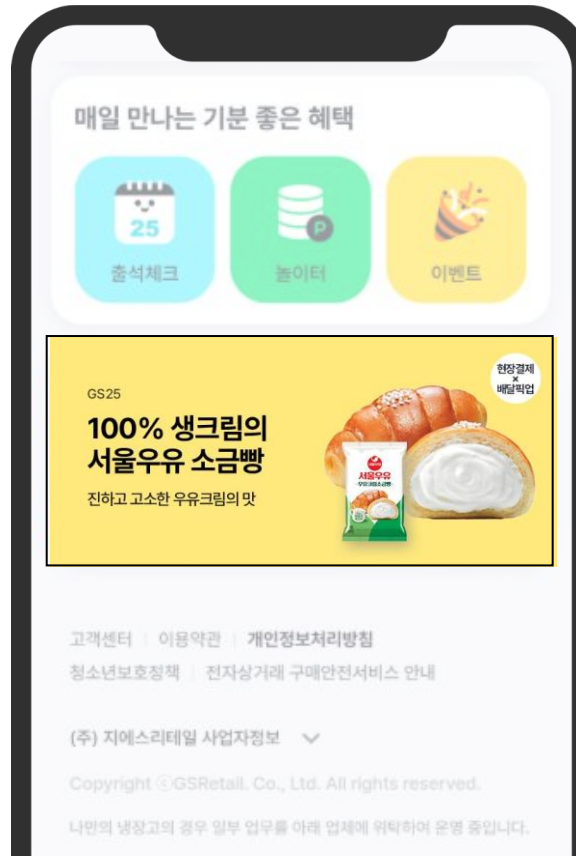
매일 만나는 기분 좋은 혜택

25

출석체크

P

놀이터

이벤트

GS25

100% 생크림의
서울우유 소금빵

진하고 고소한 우유크림의 맛

현장결제
×
배달픽업

서울우유
우유크림소금빵

고객센터 | 이용약관 | 개인정보처리방침
청소년보호정책 | 전자상거래 구매안전서비스 안내

(주) 지에스리테일 사업자정보

Copyright ⓒGSRetail. Co., Ltd. All rights reserved.

나만의 냉장고의 경우 일부 업무를 아래 업체에 위탁하여 운영 중입니다.